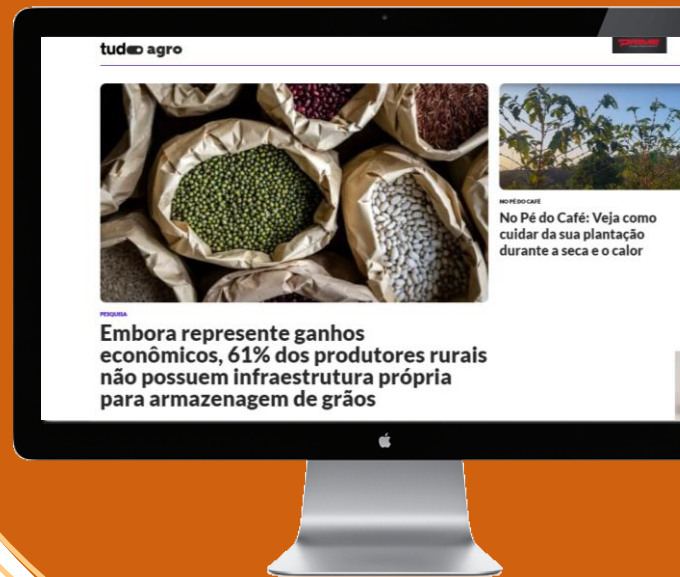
tudo agro

PESQUISA

Embora represente ganhos econômicos, 61% dos produtores rurais não possuem infraestrutura própria para armazenagem de grãos

NO PÉ DO CAFÉ

No Pé do Café: Veja como cuidar da sua plantação durante a seca e o calor